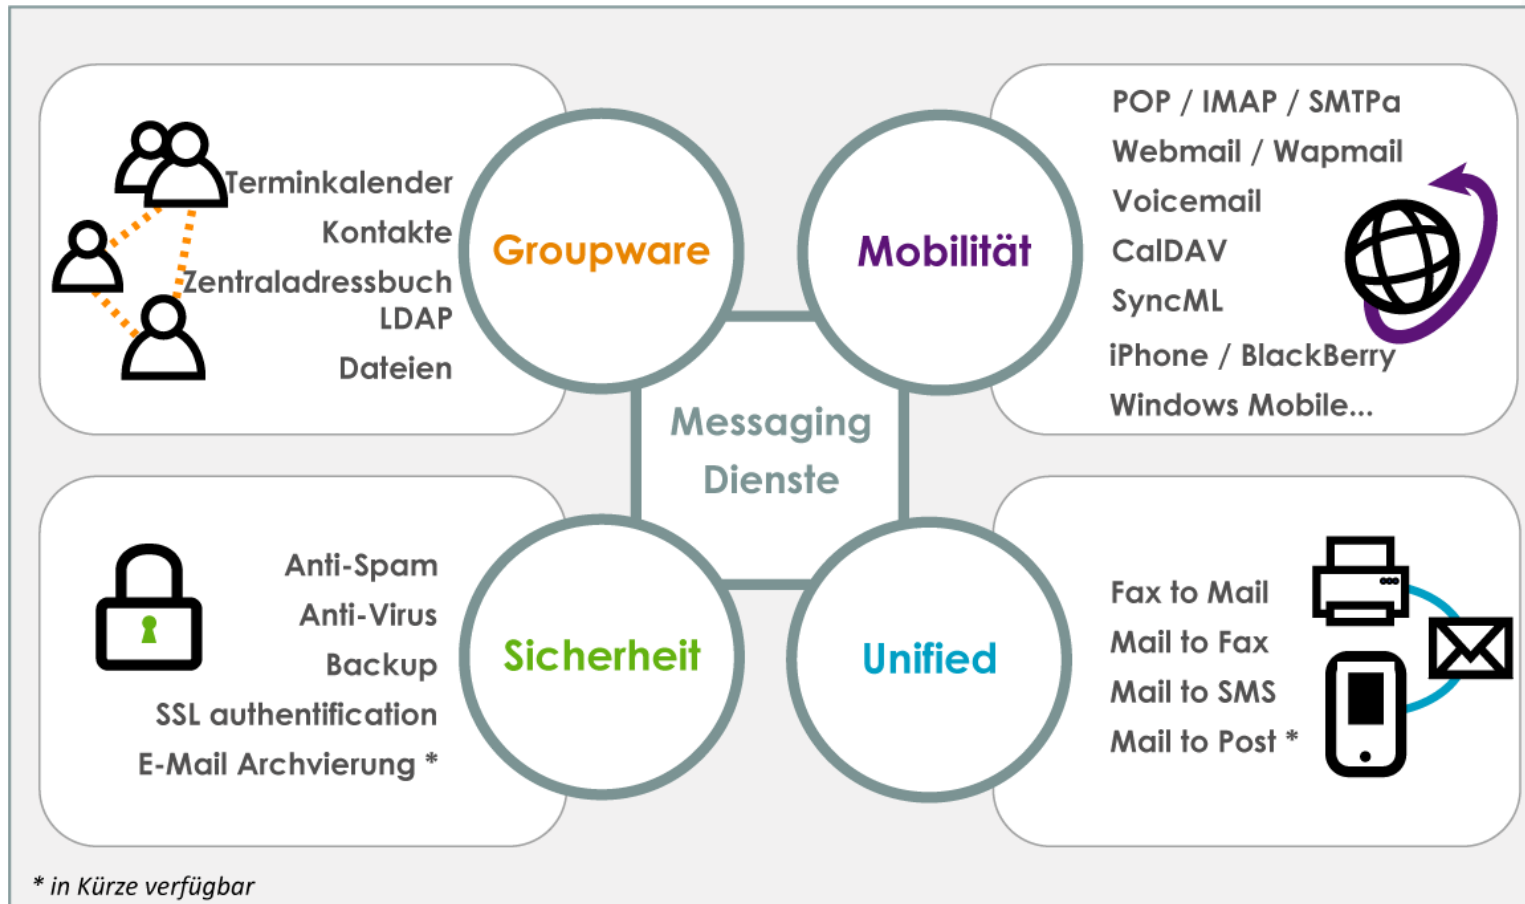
Terminkalender
Kontakte
Zentraladressbuch
LDAP
Dateien

Groupware

Mobilität

POP / IMAP / SMTPa
Webmail / Wapmail
Voicemail
CalDAV
SyncML
iPhone / BlackBerry
Windows Mobile...

Messaging Dienste

Anti-Spam
Anti-Virus
Backup
SSL authentification
E-Mail Archvierung *

Sicherheit

Unified

Fax to Mail
Mail to Fax
Mail to SMS
Mail to Post *

* in Kürze verfügbar